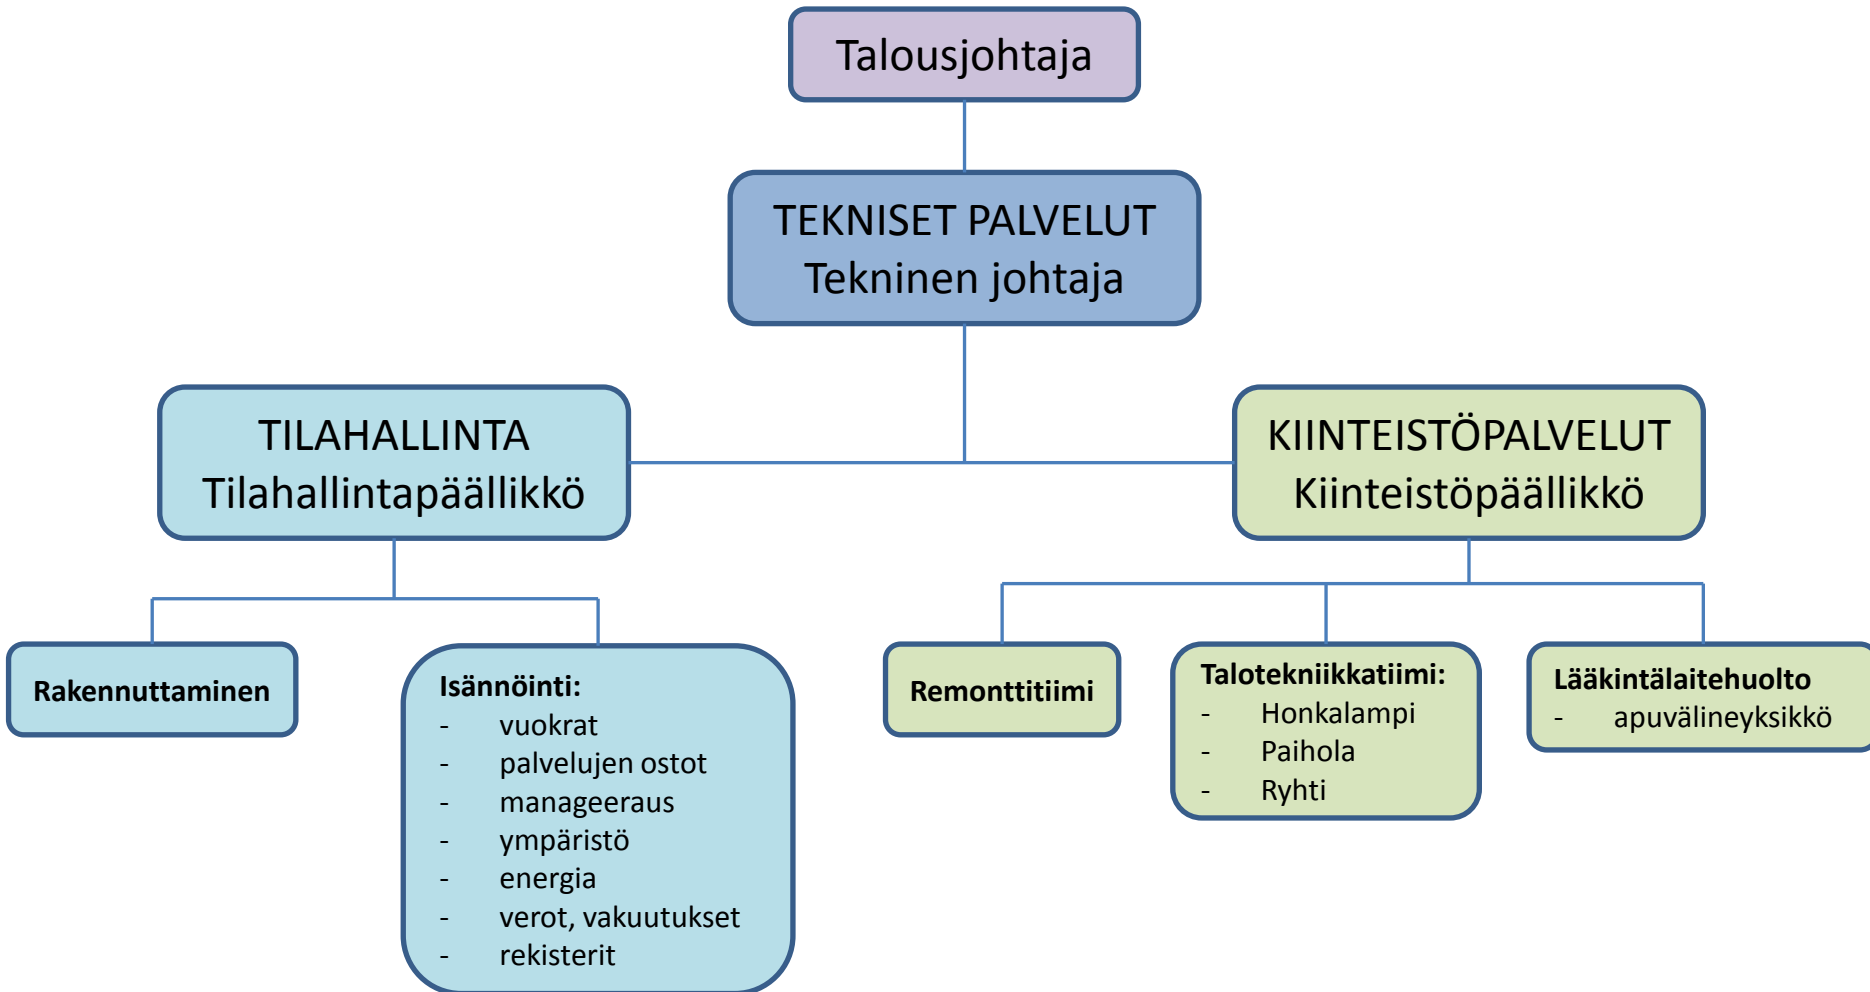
Talousjohtaja

TEKNISET PALVELUT
Tekninen johtaja

TILAHALLINTA
Tilahallintapäällikkö

KIINTEISTÖPALVELUT
Kiinteistöpäällikkö

Rakennuttaminen

Isännöinti:
- vuokrat
- palvelujen ostot
- manageeraus
- ympäristö
- energia
- verot, vakuutukset
- rekisterit

Remonttitiimi

Talotekniikkatiimi:
- Honkalampi
- Paihola
- Ryhti

Lääkintälaitehuolto
- apuvälineyksikkö